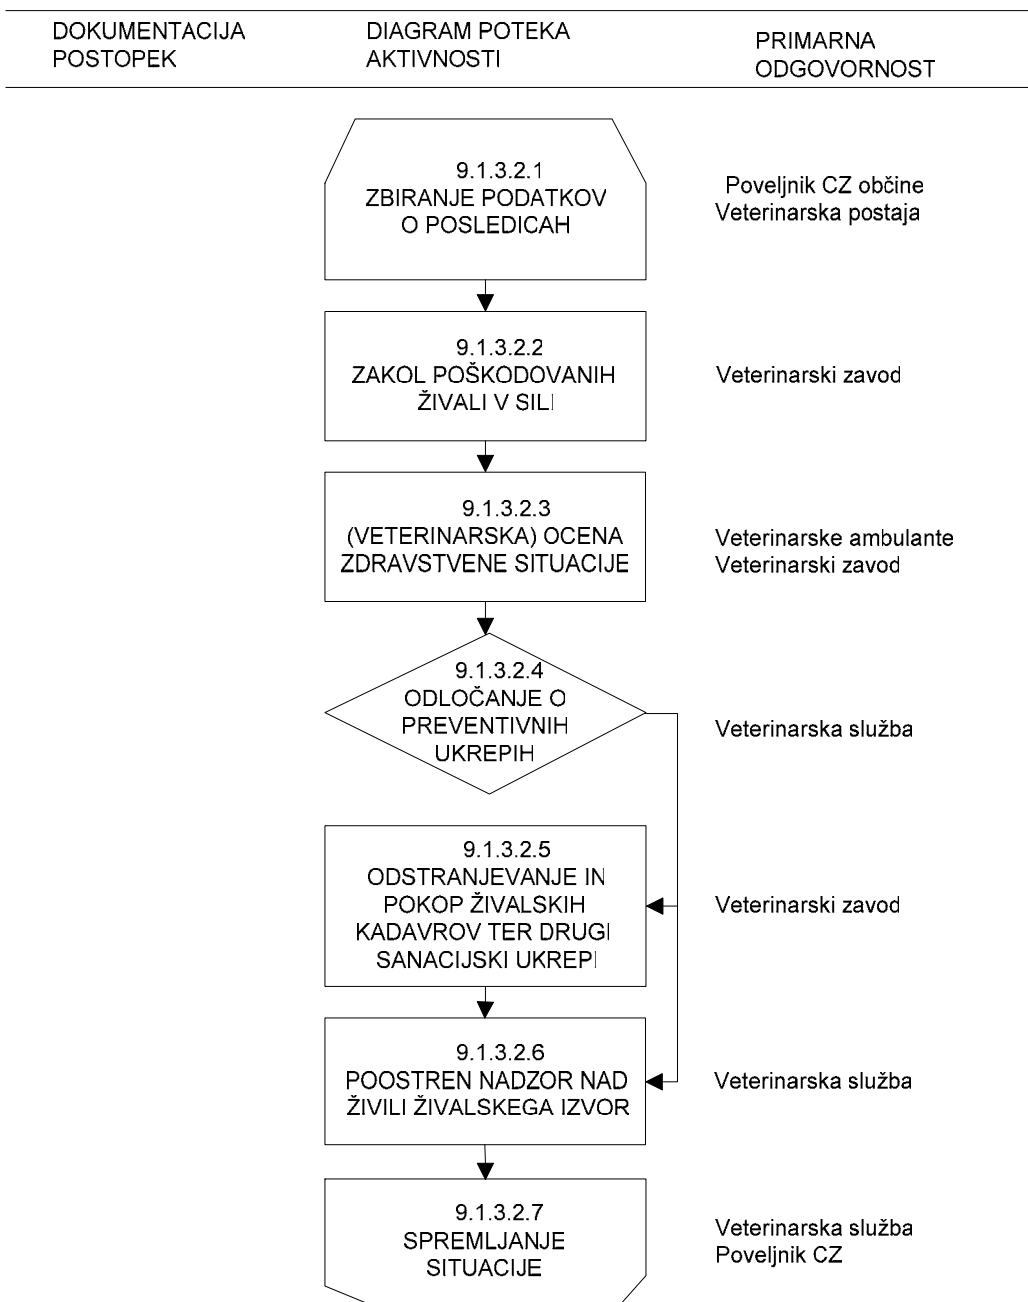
DOKUMENTACIJA POSTOPEK

DIAGRAM POTEKA AKTIVNOSTI

PRIMARNA ODGOVORNOST

9.1.3.2.1
ZBIRANJE PODATKOV O POSLEDICAH

Poveljnik CZ občine
Veterinarska postaja

9.1.3.2.2
ZAKOL POŠKODOVANIH ŽIVALI V SILI

Veterinarski zavod

9.1.3.2.3
(VETERINARSKA) OCENA ZDRAVSTVENE SITUACIJE

Veterinarske ambulante
Veterinarski zavod

9.1.3.2.4
ODLOČANJE O PREVENTIVNIH UKREPIH

Veterinarska služba

9.1.3.2.5
ODSTRANJEVANJE IN POKOP ŽIVALSKIH KADAVROV TER DRUGI SANACIJSKI UKREPI

Veterinarski zavod

9.1.3.2.6
POOSTREN NADZOR NAD ŽIVILI ŽIVALSKEGA IZVOR

Veterinarska služba

9.1.3.2.7
SPREMLJANJE SITUACIJE

Veterinarska služba
Poveljnik CZ